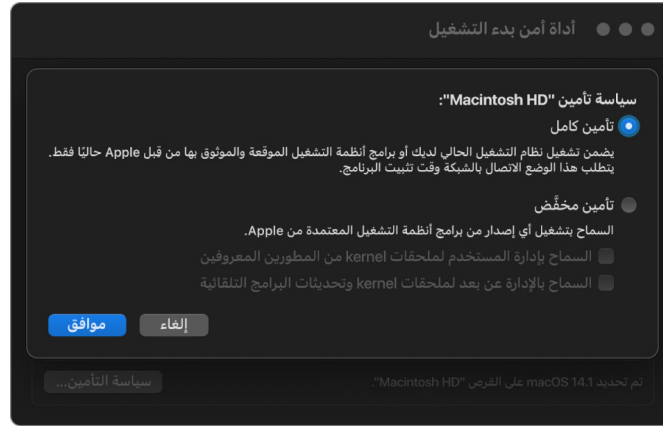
أداة أمن بدء التشغيل

سياسة تأمين "Macintosh HD":

تأمين كامل

يضمن تشغيل نظام التشغيل الحالي لديك أو برامج أنظمة التشغيل الموقعة والموثوق بها من قِبل Apple حاليًا فقط. يتطلب هذا الوضع الاتصال بالشبكة وقت تثبيت البرنامج.

تأمين مخفَّض

السماح بتشغيل أي إصدار من برامج أنظمة التشغيل المعتمدة من Apple.

السماح بإدارة المستخدم لملحقات kernel من المطورين المعروفين

السماح بالإدارة عن بعد لملحقات kernel وتحديثات البرامج التلقائية

إلغاء

موافق

تم تحديد macOS 14.1 على القرص "Macintosh HD".

سياسة التأمين...